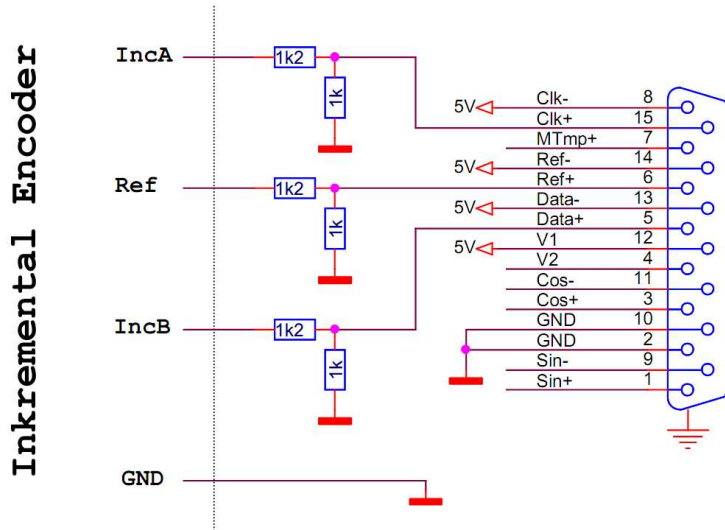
Inkremental Encoder

IncA
1k2
1k
Ref
1k2
1k
IncB
1k2
1k
GND

5V
5V
5V
5V

| | |
|---|---|
| Clk- | 8 |
| Clk+ | 15 |
| MTmp+ | 7 |
| Ref- | 14 |
| Ref+ | 6 |
| Data- | 13 |
| Data+ | 5 |
| V1 | 12 |
| V2 | 4 |
| Cos- | 11 |
| Cos+ | 3 |
| GND | 10 |
| GND | 2 |
| Sin- | 9 |
| Sin+ | 1 |